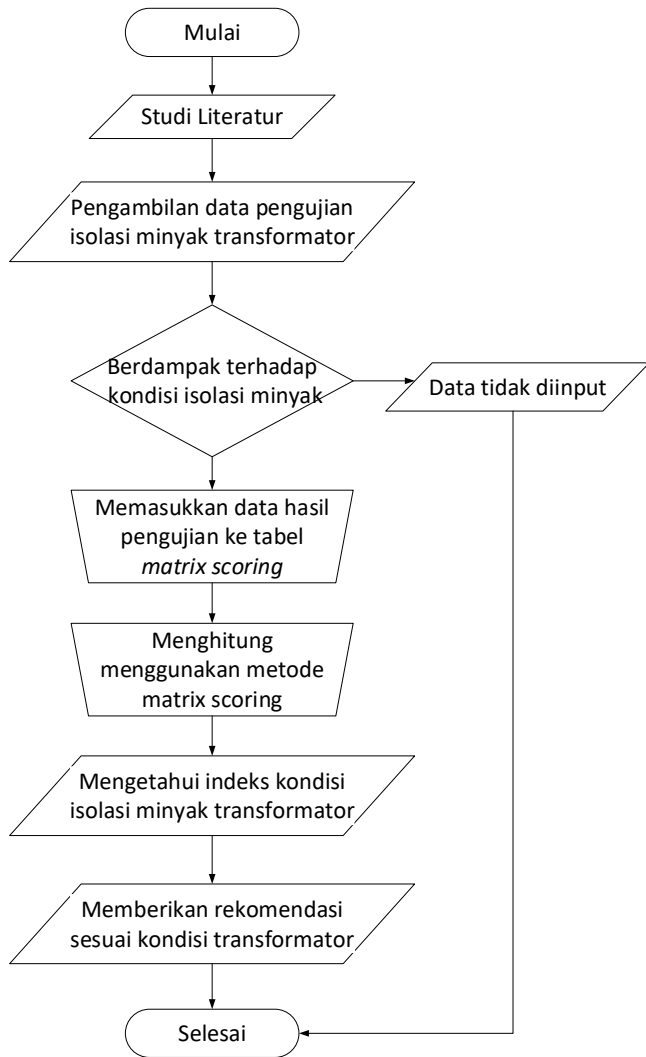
Mulai

Studi Literatur

Pengambilan data pengujian isolasi minyak transformator

Berdampak terhadap kondisi isolasi minyak

Data tidak diinput

Memasukkan data hasil pengujian ke tabel *matrix scoring*

Menghitung menggunakan metode matrix scoring

Mengetahui indeks kondisi isolasi minyak transformator

Memberikan rekomendasi sesuai kondisi transformator

Selesai